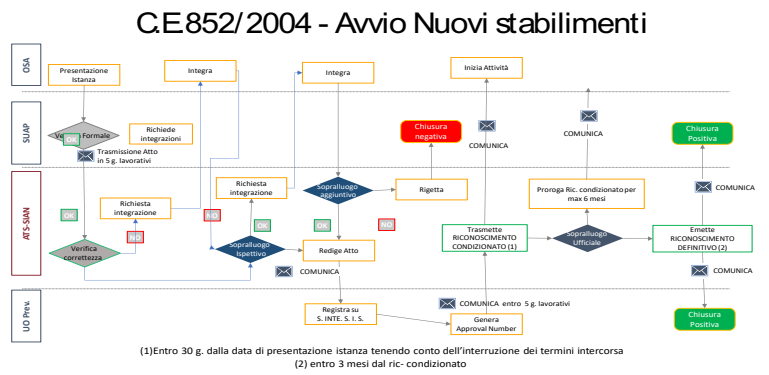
C.E.852/2004 - Avvio Nuovi stabilimenti

OSA
SUAP
ATS-SIAN
UO Prev.

Presentazione Istanza
Integra
Integra
Inizia Attività

Verifica Formale
OK
Richiede integrazioni
Trasmissione Atto in 5 g. lavorativi
Chiusura negativa
COMUNICA
COMUNICA
Chiusura Positiva

OK
Richiesta integrazione
NO
Verifica correttezza
Richiesta integrazione
NO
OK
Sopralluogo Ispettivo
Sopralluogo aggiuntivo
OK
NO
Rigetta
Redige Atto
COMUNICA
Trasmette RICONOSCIMENTO CONDIZIONATO (1)
Sopralluogo Ufficiale
Proroga Ric. condizionato per max 6 mesi
Emette RICONOSCIMENTO DEFINITIVO (2)
COMUNICA
COMUNICA

Registra su S. INTE. S. I. S.
COMUNICA entro 5 g. lavorativi
Genera Approval Number
Chiusura Positiva

(1)Entro 30 g. dalla data di presentazione istanza tenendo conto dell'interruzione dei termini intercorsa
(2) entro 3 mesi dal ric- condizionato